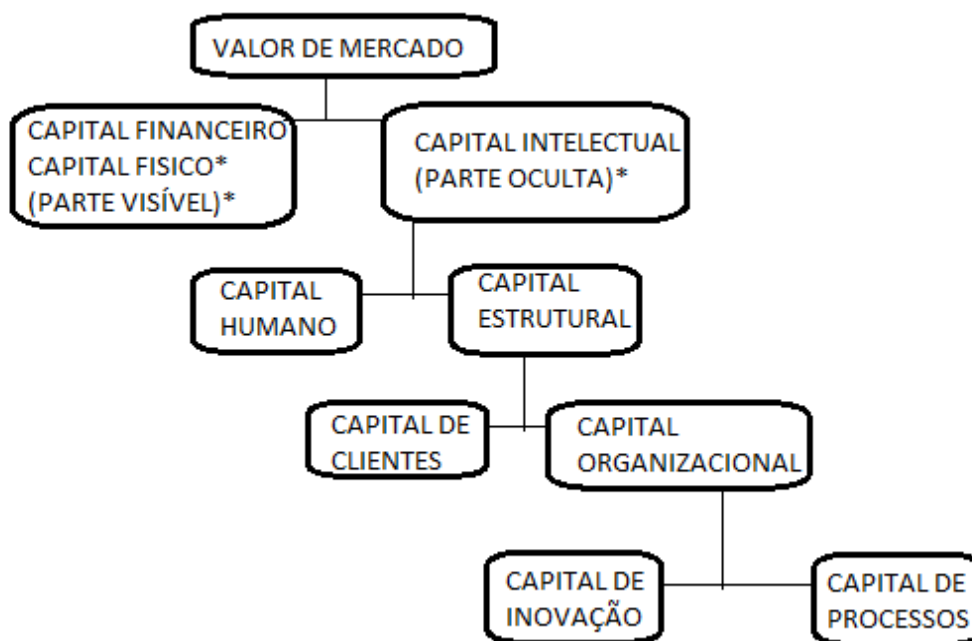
VALOR DE MERCADO

CAPITAL FINANCEIRO
CAPITAL FISICO*
(PARTE VISÍVEL)*

CAPITAL INTELECTUAL
(PARTE OCULTA)*

CAPITAL HUMANO

CAPITAL ESTRUTURAL

CAPITAL DE CLIENTES

CAPITAL ORGANIZACIONAL

CAPITAL DE INOVAÇÃO

CAPITAL DE PROCESSOS